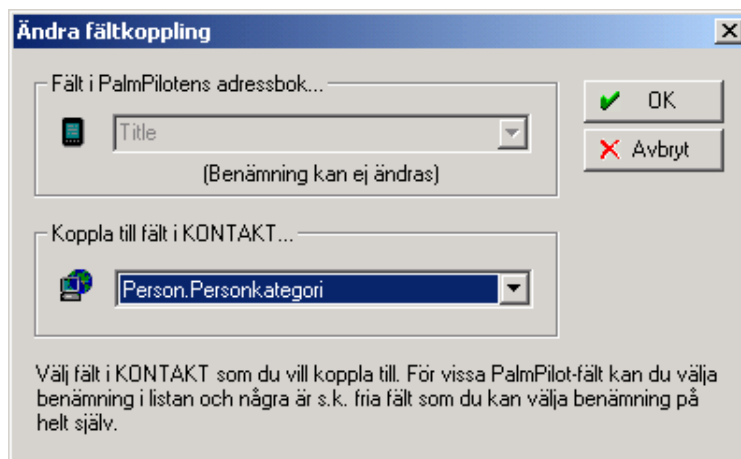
Ändra fältkoppling

Fält i PalmPilotens adressbok...

Title

(Benämning kan ej ändras)

OK

Avbryt

Koppla till fält i KONTAKT...

Person.Personkategori

Välj fält i KONTAKT som du vill koppla till. För vissa PalmPilot-fält kan du välja benämning i listan och några är s.k. fria fält som du kan välja benämning på helt själv.